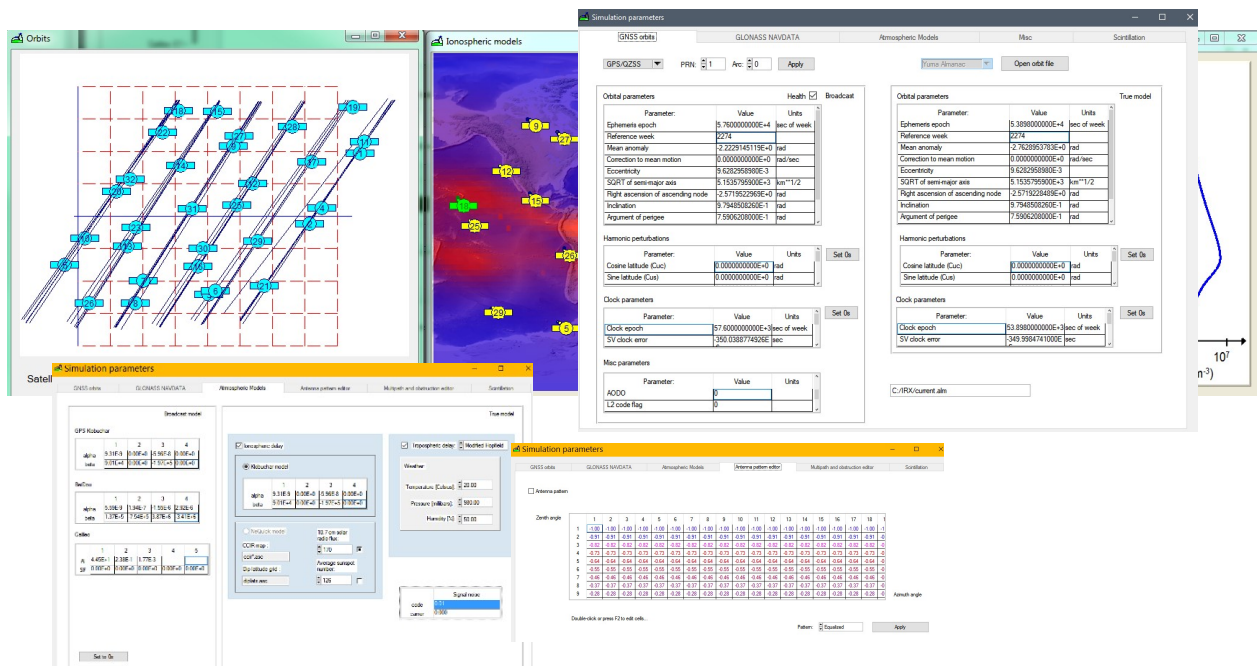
Orbits

19 18 15 22 27 28 20 14 1 24 17 32 22 26 31 25 3 10 23 2 30 29 16 7 6 21 26 8

Satell

Ionospheric models

9 27 12 15 25 28 29 5

Simulation parameters

GNSS orbits | GLONASS NAVDATA | Atmospheric Models | Misc | Scintillation

GPS/QZSS PRN: 1 Arc: 0 Apply

Yuma Almanac Open orbit file

Orbital parameters Health ☑ Broadcast

| Parameter: | Value | Units |
|---|---|---|
| Ephemeris epoch | 5.7600000000E+4 | sec of week |
| Reference week | 2274 | |
| Mean anomaly | -2.2229145119E+0 | rad |
| Correction to mean motion | 0.0000000000E+0 | rad/sec |
| Eccentricity | 9.6282958980E-3 | |
| SQRT of semi-major axis | 5.1535795900E+3 | km**1/2 |
| Right ascension of ascending node | -2.5719522969E+0 | rad |
| Inclination | 9.7948508260E-1 | rad |
| Argument of perigee | 7.5906208000E-1 | rad |

Orbital parameters True model

| Parameter: | Value | Units |
|---|---|---|
| Ephemeris epoch | 5.3898000000E+4 | sec of week |
| Reference week | 2274 | |
| Mean anomaly | -2.7628953783E+0 | rad |
| Correction to mean motion | 0.0000000000E+0 | rad/sec |
| Eccentricity | 9.6282958980E-3 | |
| SQRT of semi-major axis | 5.1535795900E+3 | km**1/2 |
| Right ascension of ascending node | -2.5719228489E+0 | rad |
| Inclination | 9.7948508260E-1 | rad |
| Argument of perigee | 7.5906208000E-1 | rad |

Harmonic perturbations

| Parameter: | Value | Units |
|---|---|---|
| Cosine latitude (Cuc) | 0.0000000000E+0 | rad |
| Sine latitude (Cus) | 0.0000000000E+0 | rad |

Set 0s

Harmonic perturbations

| Parameter: | Value | Units |
|---|---|---|
| Cosine latitude (Cuc) | 0.0000000000E+0 | rad |
| Sine latitude (Cus) | 0.0000000000E+0 | rad |

Set 0s

Clock parameters

| Parameter: | Value | Units |
|---|---|---|
| Clock epoch | 57.6000000000E+3 | sec of week |
| SV clock error | -350.0388774926E | sec |

Set 0s

Clock parameters

| Parameter: | Value | Units |
|---|---|---|
| Clock epoch | 53.8980000000E+3 | sec of week |
| SV clock error | -349.9984741000E | sec |

Set 0s

Misc parameters

| Parameter: | Value | Units |
|---|---|---|
| AODO | 0 | |
| L2 code flag | 0 | |

C:/IRX/current.alm

$10^7$

m⁻³)

Simulation parameters

GNSS orbits | GLONASS NAVDATA | Atmospheric Models | Antenna pattern editor | Multipath and obstruction editor | Scintillation

Broadcast model

GPS Klobuchar

| | 1 | 2 | 3 | 4 |
|---|---|---|---|---|
| alpha | 9.31E-9 | 0.00E+0 | -5.96E-8 | 0.00E+0 |
| beta | 9.01E+4 | 0.00E+0 | -1.97E+5 | 0.00E+0 |

BeiDou

| | 1 | 2 | 3 | 4 |
|---|---|---|---|---|
| alpha | 3.30E-9 | 9.3E-7 | 1.55E-6 | 0.00E+0 |
| beta | 1.37E-5 | -7.54E-3 | 3.87E-5 | 3.41E+5 |

Galileo

| | 1 | 2 | 3 | 4 | 5 |
|---|---|---|---|---|---|
| ai | 4.45E+1 | 0.39E-1 | 1.77E-3 | | |
| SF | 0.00E+0 | 0.00E+0 | 0.00E+0 | 0.00E+0 | 0.00E+0 |

Set to 0s

True model

☑ Ionospheric delay

Klobuchar model

| | 1 | 2 | 3 | 4 |
|---|---|---|---|---|
| alpha | 9.31E-9 | 0.00E+0 | -5.96E-8 | 0.00E+0 |
| beta | 9.01E+4 | 0.00E+0 | -1.97E+5 | 0.00E+0 |

NeQuick model

CCIR map: ccir*.asc
Distribution grid: dxdate.asc

10.7 cm solar radio flux: 170
Average sunspot number: 126

☑ Tropospheric delay Modified Hopfield

Weather
Temperature [Celsius]: 20.00
Pressure [millibars]: 980.00
Humidity [%]: 50.00

Signal noise
code 0.51
carrier 0.000

Simulation parameters

GNSS orbits | GLONASS NAVDATA | Atmospheric Models | Antenna pattern editor | Multipath and obstruction editor | Scintillation

☐ Antenna pattern

Zenith angle

| | 1 | 2 | 3 | 4 | 5 | 6 | 7 | 8 | 9 | 10 | 11 | 12 | 13 | 14 | 15 | 16 | 17 | 18 |
|---|---|---|---|---|---|---|---|---|---|---|---|---|---|---|---|---|---|---|
| 1 | -1.00 | -1.00 | -1.00 | -1.00 | -1.00 | -1.00 | -1.00 | -1.00 | -1.00 | -1.00 | -1.00 | -1.00 | -1.00 | -1.00 | -1.00 | -1.00 | -1.00 | -1.00 |
| 2 | -0.91 | -0.91 | -0.91 | -0.91 | -0.91 | -0.91 | -0.91 | -0.91 | -0.91 | -0.91 | -0.91 | -0.91 | -0.91 | -0.91 | -0.91 | -0.91 | -0.91 | -0.91 |
| 3 | -0.82 | -0.82 | -0.82 | -0.82 | -0.82 | -0.82 | -0.82 | -0.82 | -0.82 | -0.82 | -0.82 | -0.82 | -0.82 | -0.82 | -0.82 | -0.82 | -0.82 | -0.82 |
| 4 | -0.73 | -0.73 | -0.73 | -0.73 | -0.73 | -0.73 | -0.73 | -0.73 | -0.73 | -0.73 | -0.73 | -0.73 | -0.73 | -0.73 | -0.73 | -0.73 | -0.73 | -0.73 |
| 5 | -0.64 | -0.64 | -0.64 | -0.64 | -0.64 | -0.64 | -0.64 | -0.64 | -0.64 | -0.64 | -0.64 | -0.64 | -0.64 | -0.64 | -0.64 | -0.64 | -0.64 | -0.64 |
| 6 | -0.55 | -0.55 | -0.55 | -0.55 | -0.55 | -0.55 | -0.55 | -0.55 | -0.55 | -0.55 | -0.55 | -0.55 | -0.55 | -0.55 | -0.55 | -0.55 | -0.55 | -0.55 |
| 7 | -0.46 | -0.46 | -0.46 | -0.46 | -0.46 | -0.46 | -0.46 | -0.46 | -0.46 | -0.46 | -0.46 | -0.46 | -0.46 | -0.46 | -0.46 | -0.46 | -0.46 | -0.46 |
| 8 | -0.37 | -0.37 | -0.37 | -0.37 | -0.37 | -0.37 | -0.37 | -0.37 | -0.37 | -0.37 | -0.37 | -0.37 | -0.37 | -0.37 | -0.37 | -0.37 | -0.37 | -0.37 |
| 9 | -0.28 | -0.28 | -0.28 | -0.28 | -0.28 | -0.28 | -0.28 | -0.28 | -0.28 | -0.28 | -0.28 | -0.28 | -0.28 | -0.28 | -0.28 | -0.28 | -0.28 | -0.28 |

Azimuth angle

Double-click or press F2 to edit cells...

Pattern: Equalized Apply